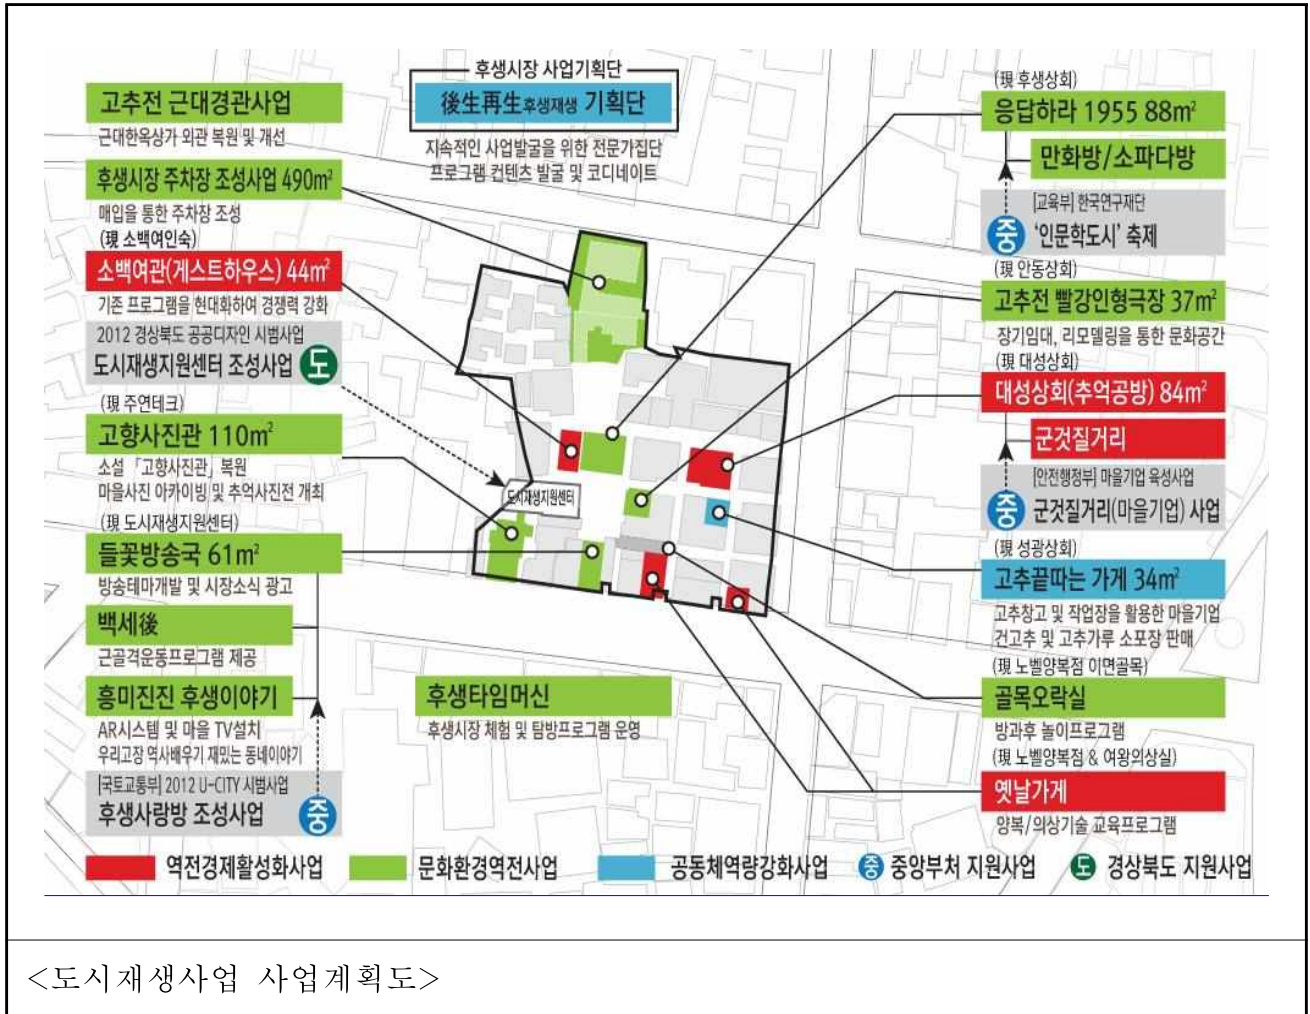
후생시장 사업기획단
後生再生후생재생 기획단
지속적인 사업발굴을 위한 전문가집단
프로그램 컨텐츠 발굴 및 코디네이트

고추전 근대경관사업
근대한옥상가 외관 복원 및 개선

후생시장 주차장 조성사업 490m²
매입을 통한 주차장 조성
(現 소백여인숙)

소백여관(게스트하우스) 44m²
기존 프로그램을 현대화하여 경쟁력 강화

2012 경상북도 공공디자인 시범사업
도시재생지원센터 조성사업 도

(現 주연테크)
고향사진관 110m²
소설 「고향사진관」 복원
마을사진 아카이빙 및 추억사진전 개최

(現 도시재생지원센터)
들꽃방송국 61m²
방송테마개발 및 시장소식 광고

백세後
근골격운동프로그램 제공

흥미진진 후생이야기
AR시스템 및 마을 TV설치
우리고장 역사배우기 재밌는 동네이야기

[국토교통부] 2012 U-CITY 시범사업
후생사랑방 조성사업 중

도시재생지원센터

후생타임머신
후생시장 체험 및 탐방프로그램 운영

(現 후생상회)
응답하라 1955 88m²
만화방/소파다방
[교육부] 한국연구재단
중 '인문학도시' 축제

(現 안동상회)
고추전 빨강인형극장 37m²
장기임대, 리모델링을 통한 문화공간
(現 대성상회)
대성상회(추억공방) 84m²
군것질거리
[안전행정부] 마을기업 육성사업
중 군것질거리(마을기업) 사업

(現 성광상회)
고추끝따는 가게 34m²
고추창고 및 작업장을 활용한 마을기업
건고추 및 고추가루 소포장 판매
(現 노벨양복점 이면골목)
골목오락실
방과후 놀이프로그램
(現 노벨양복점 & 여왕의상실)
옛날가게
양복/의상기술 교육프로그램

역전경제활성화사업 문화환경역전사업 공동체역량강화사업 중 중앙부처 지원사업 도 경상북도 지원사업

<도시재생사업 사업계획도>